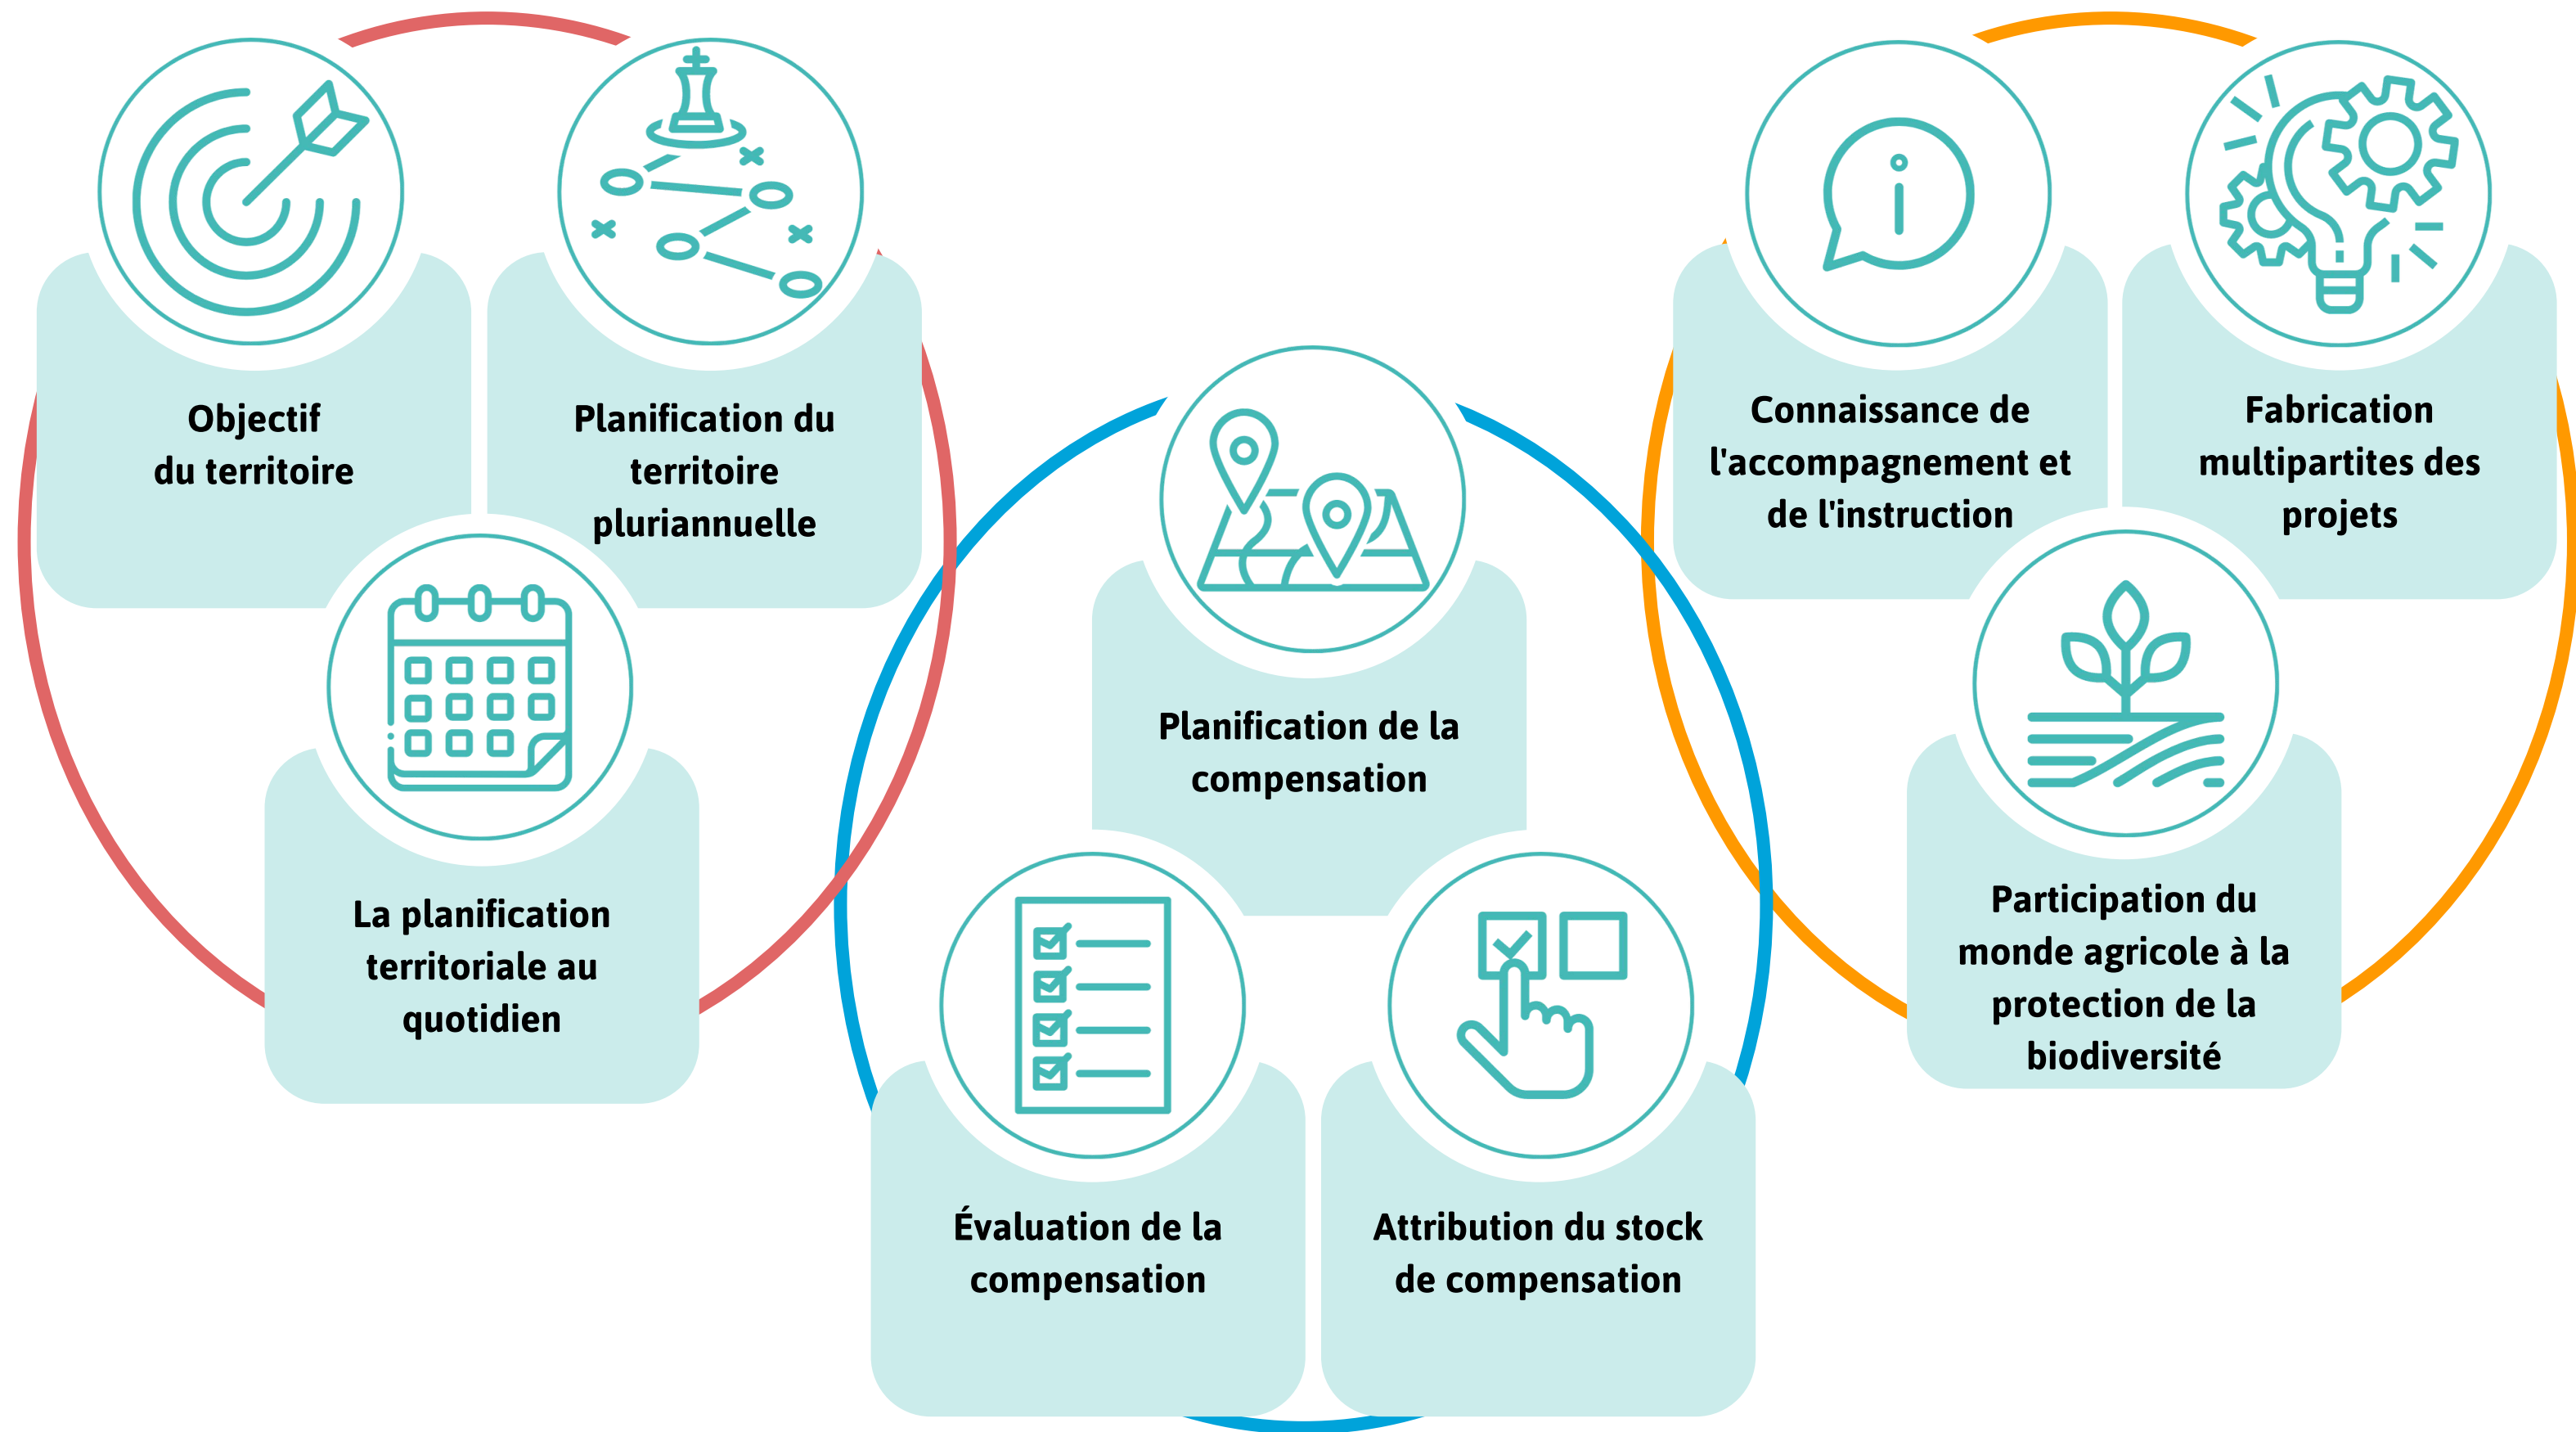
Objectif du territoire

Planification du territoire pluriannuelle

La planification territoriale au quotidien

Planification de la compensation

Évaluation de la compensation

Attribution du stock de compensation

Connaissance de l'accompagnement et de l'instruction

Fabrication multipartites des projets

Participation du monde agricole à la protection de la biodiversité